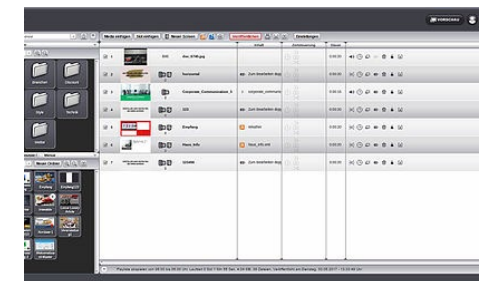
VORSCHAU

Media einfügen | Ad einfügen | Neuer Screen | Veröffentlichen | Einstellungen

Inhalt | Zeitsteuerung | Dauer

dsc_0746.jpg

horizontal | Zum bearbeiten dop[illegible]

Corporate_Communication_1 | corporate_communi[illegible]

QOI | Zum bearbeiten dop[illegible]

Empfang | Inhalte

News_info | News_info.xml

QOMM | Zum bearbeiten dop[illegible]

0:00:00
0:00:00
0:00:00
0:00:00
0:00:00
0:00:00
0:00:00

Bereichen | Übersicht | Eyes | Technik | Medien

Empfang | Empfang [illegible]

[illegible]